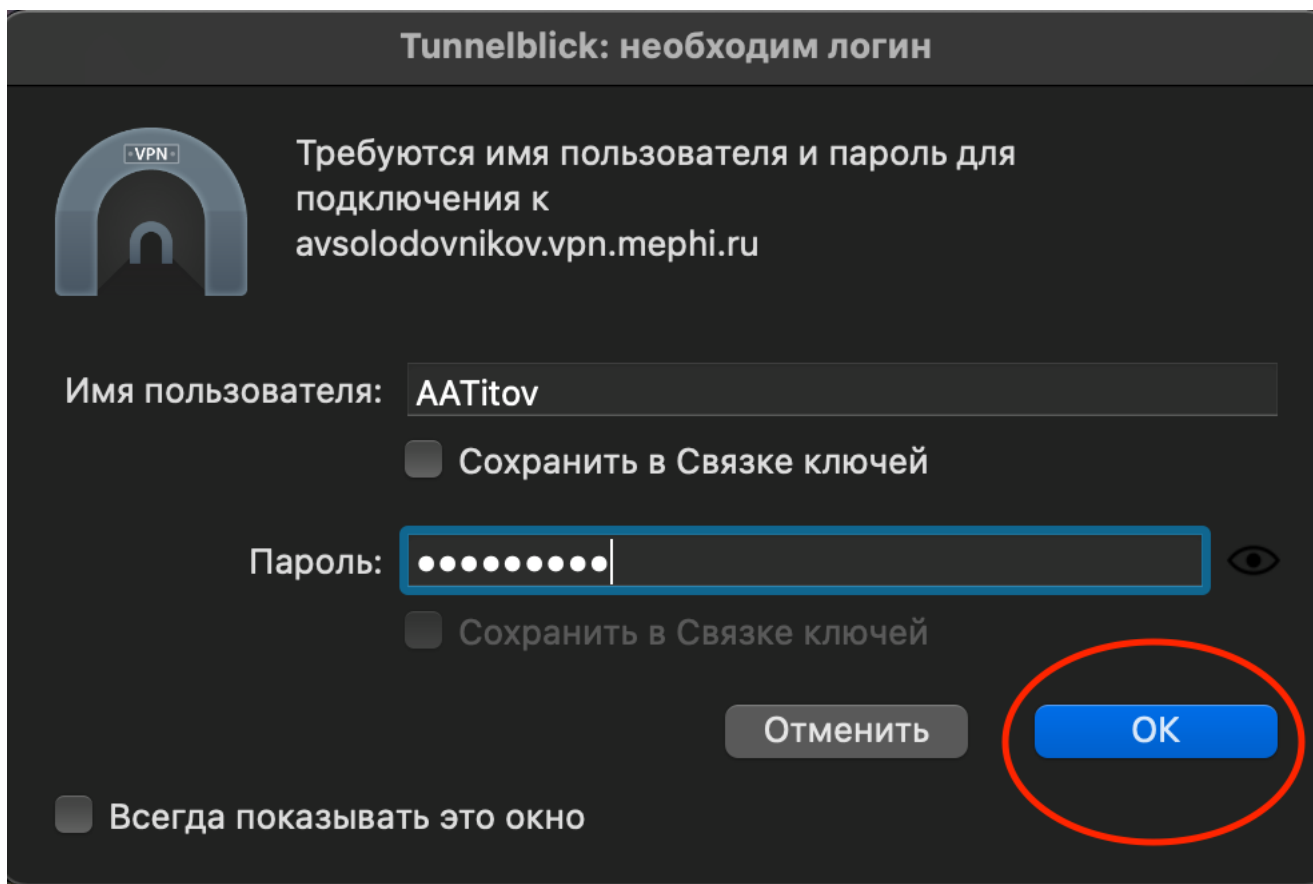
Tunnelblick: необходим логин

VPN

Требуются имя пользователя и пароль для подключения к avsolodovnikov.vpn.mephi.ru

Имя пользователя: AATitov

Сохранить в Связке ключей

Пароль: •••••••••

Сохранить в Связке ключей

Отменить

OK

Всегда показывать это окно